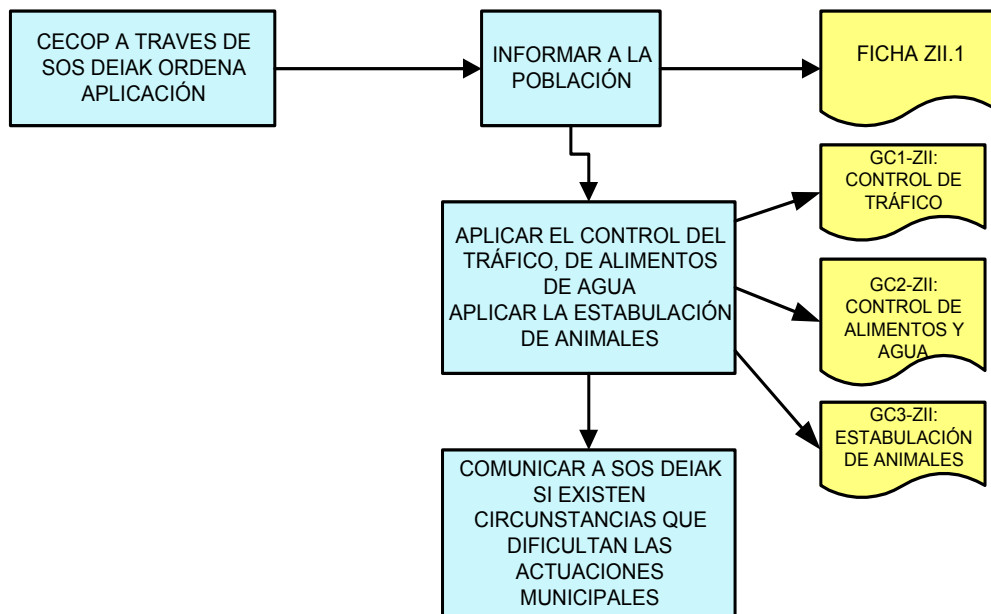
CECOP A TRAVES DE SOS DEIAK ORDENA APLICACIÓN

INFORMAR A LA POBLACIÓN

FICHA ZII.1

GC1-ZII: CONTROL DE TRÁFICO

APLICAR EL CONTROL DEL TRÁFICO, DE ALIMENTOS DE AGUA
APLICAR LA ESTABULACIÓN DE ANIMALES

GC2-ZII: CONTROL DE ALIMENTOS Y AGUA

GC3-ZII: ESTABULACIÓN DE ANIMALES

COMUNICAR A SOS DEIAK SI EXISTEN CIRCUNSTANCIAS QUE DIFICULTAN LAS ACTUACIONES MUNICIPALES